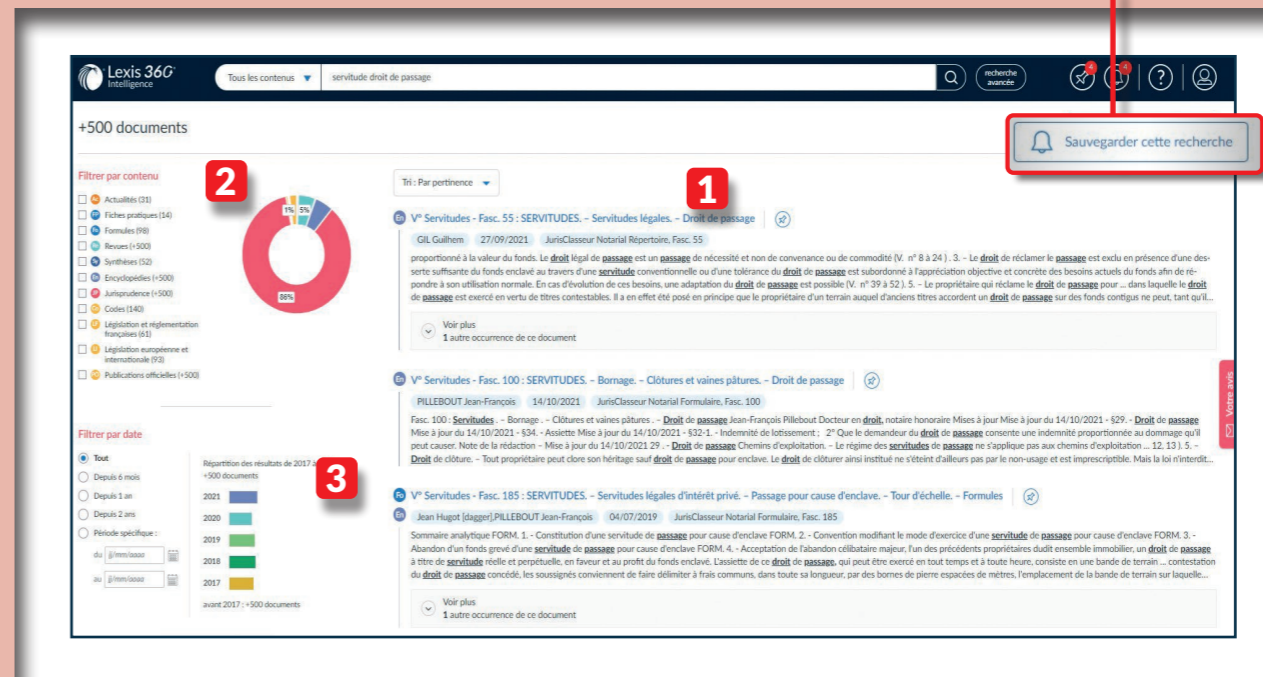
Lexis 360 Intelligence

Tous les contenus ▼ servitude droit de passage

recherche avancée

4 4

?

+500 documents

Sauvegarder cette recherche

Filtrer par contenu

Actualités (31)
Fiches pratiques (14)
Formules (98)
Revues (+500)
Synthèses (52)
Encyclopédies (+500)
Jurisprudence (+500)
Codes (140)
Législation et réglementation françaises (61)
Législation européenne et internationale (93)
Publications officielles (+500)

2

1% 5%

86%

Tri : Par pertinence ▼

1

En V° Servitudes - Fasc. 55 : SERVITUDES. – Servitudes légales. – Droit de passage

GIL Guilhem 27/09/2021 JurisClasseur Notarial Répertoire, Fasc. 55

proportionné à la valeur du fonds. Le droit légal de passage est un passage de nécessité et non de convenance ou de commodité (V. n° 8 à 24 ) . 3. – Le droit de réclamer le passage est exclu en présence d'une desserte suffisante du fonds enclavé au travers d'une servitude conventionnelle ou d'une tolérance du droit de passage est subordonné à l'appréciation objective et concrète des besoins actuels du fonds afin de répondre à son utilisation normale. En cas d'évolution de ces besoins, une adaptation du droit de passage est possible (V. n° 39 à 52 ). 5. – Le propriétaire qui réclame le droit de passage pour ... dans laquelle le droit de passage est exercé en vertu de titres contestables. Il a en effet été posé en principe que le propriétaire d'un terrain auquel d'anciens titres accordent un droit de passage sur des fonds contigus ne peut, tant qu'il...

Voir plus
1 autre occurrence de ce document

En V° Servitudes - Fasc. 100 : SERVITUDES. – Bornage. – Clôtures et vaines pâtures. – Droit de passage

PILLEBOUT Jean-François 14/10/2021 JurisClasseur Notarial Formulaire, Fasc. 100

Fasc. 100 : Servitudes . – Bornage . – Clôtures et vaines pâtures . – Droit de passage Jean-François Pillebout Docteur en droit, notaire honoraire Mises à jour Mise à jour du 14/10/2021 - §29. - Droit de passage Mise à jour du 14/10/2021 - §34. - Assiette Mise à jour du 14/10/2021 - §32-1. - Indemnité de lotissement ; 2° Que le demandeur du droit de passage consente une indemnité proportionnée au dommage qu'il peut causer. Note de la rédaction – Mise à jour du 14/10/2021 29 . - Droit de passage Chemins d'exploitation. – Le régime des servitudes de passage ne s'applique pas aux chemins d'exploitation ... 12, 13 ). 5. – Droit de clôture. – Tout propriétaire peut clore son héritage sauf droit de passage pour enclave. Le droit de clôturer ainsi institué ne s'éteint d'ailleurs pas par le non-usage et est imprescriptible. Mais la loi n'interdit...

Votre avis

Filtrer par date

Tout
Depuis 6 mois
Depuis 1 an
Depuis 2 ans
Période spécifique :
du jj/mm/aaaa
au jj/mm/aaaa

Répartition des résultats de 2017 à
+500 documents

3

2021
2020
2019
2018
2017

avant 2017 : +500 documents

Fo V° Servitudes - Fasc. 185 : SERVITUDES. – Servitudes légales d'intérêt privé. – Passage pour cause d'enclave. – Tour d'échelle. – Formules

En Jean Hugot [dagger],PILLEBOUT Jean-François 04/07/2019 JurisClasseur Notarial Formulaire, Fasc. 185

Sommaire analytique FORM. 1. - Constitution d'une servitude de passage pour cause d'enclave FORM. 2. - Convention modifiant le mode d'exercice d'une servitude de passage pour cause d'enclave FORM. 3. - Abandon d'un fonds grevé d'une servitude de passage pour cause d'enclave FORM. 4. - Acceptation de l'abandon célibataire majeur, l'un des précédents propriétaires dudit ensemble immobilier, un droit de passage à titre de servitude réelle et perpétuelle, en faveur et au profit du fonds enclavé. L'assiette de ce droit de passage, qui peut être exercé en tout temps et à toute heure, consiste en une bande de terrain ... contestation du droit de passage concédé, les soussignés conviennent de faire délimiter à frais communs, dans toute sa longueur, par des bornes de pierre espacées de mètres, l'emplacement de la bande de terrain sur laquelle...

Voir plus
1 autre occurrence de ce document